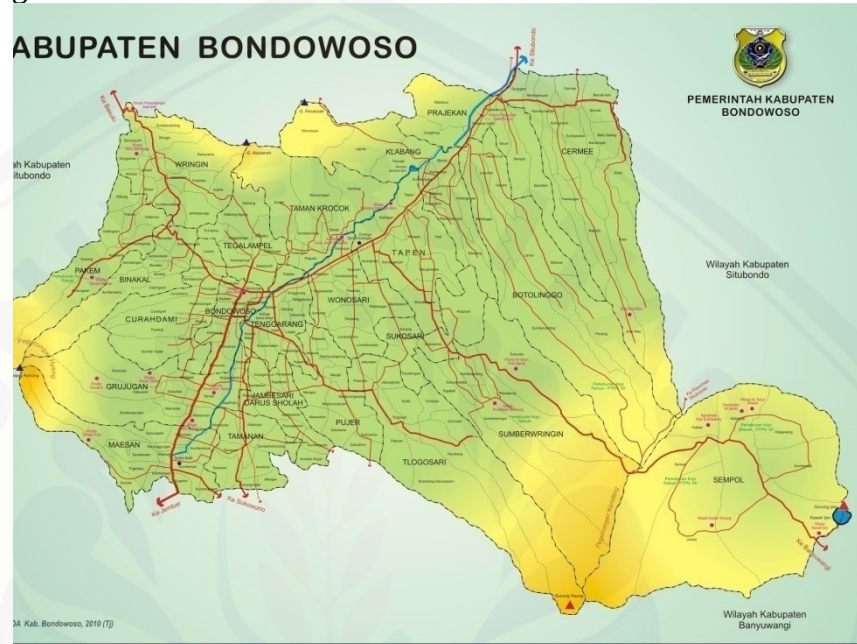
ABUPATEN BONDOWOSO

PEMERINTAH KABUPATEN BONDOWOSO

ah Kabupaten itubondo

Ke Situbondo

PRAJEKAN

KLABANG

CERMEE

WRINGIN

TAMAN KROCOK

TEGALAMPEL

TAPEN

PAKEM

BINAKAL

WONOSARI

BOTOLINGGO

Wilayah Kabupaten Situbondo

BONDOWOSO

CURAHDAMI

TENGGARANG

SUKOSARI

GRUJUGAN

JAMBESARI DARUS SHOLAH

PUJER

SUMBERWRINGIN

MAESAN

TAMANAN

TLOGOSARI

SEMPOL

Ke Jember

Ke Sukowono

Ke Banyuwangi

Wilayah Kabupaten Banyuwangi

DA Kab. Bondowoso, 2010 (TJ)